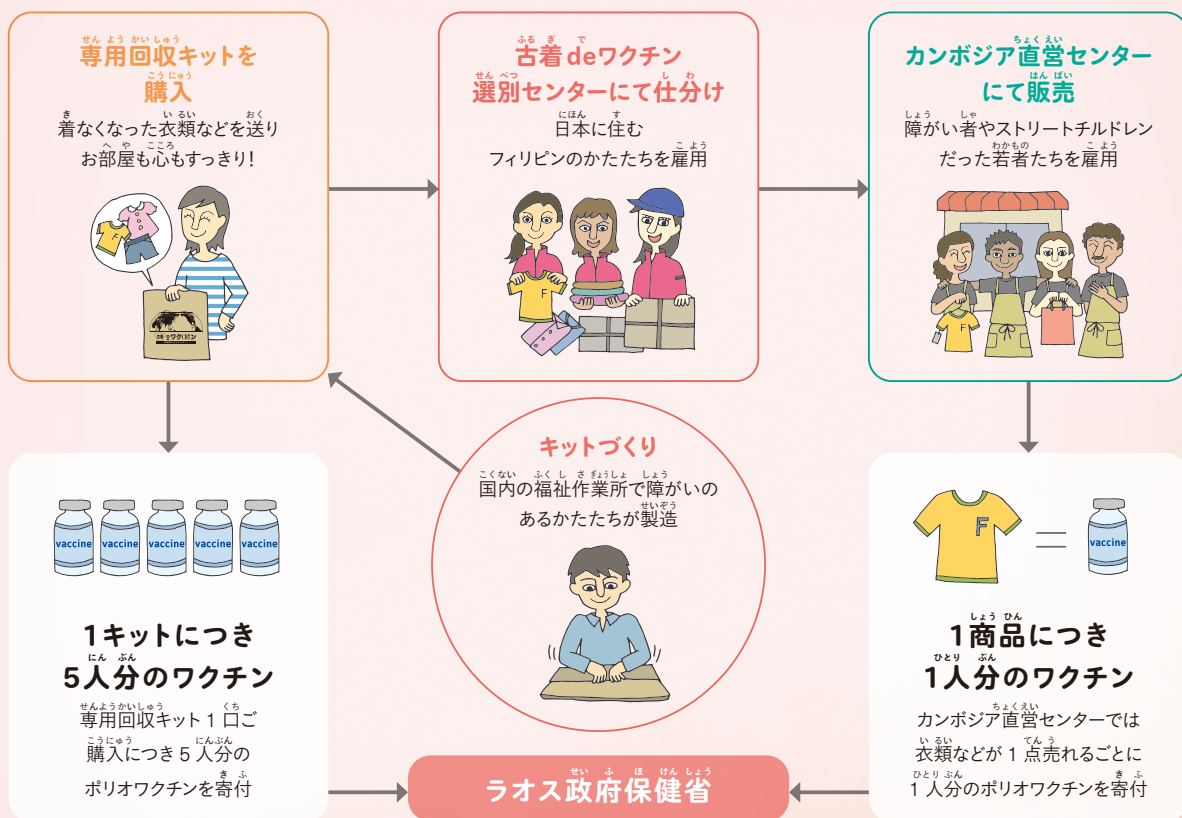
専用回収キットを購入

着なくなった衣類などを送りお部屋も心もすっきり!

古着deワクチン

古着deワクチン選別センターにて仕分け

日本に住むフィリピンのかたたちを雇用

カンボジア直営センターにて販売

障がい者やストリートチルドレンだった若者たちを雇用

F

vaccine vaccine vaccine vaccine vaccine

1キットにつき5人分のワクチン

専用回収キット1口ご購入につき5人分のポリオワクチンを寄付

キットづくり

国内の福祉作業所で障がいのあるかたたちが製造

F

vaccine

1商品につき1人分のワクチン

カンボジア直営センターでは衣類などが1点売れるごとに1人分のポリオワクチンを寄付

ラオス政府保健省